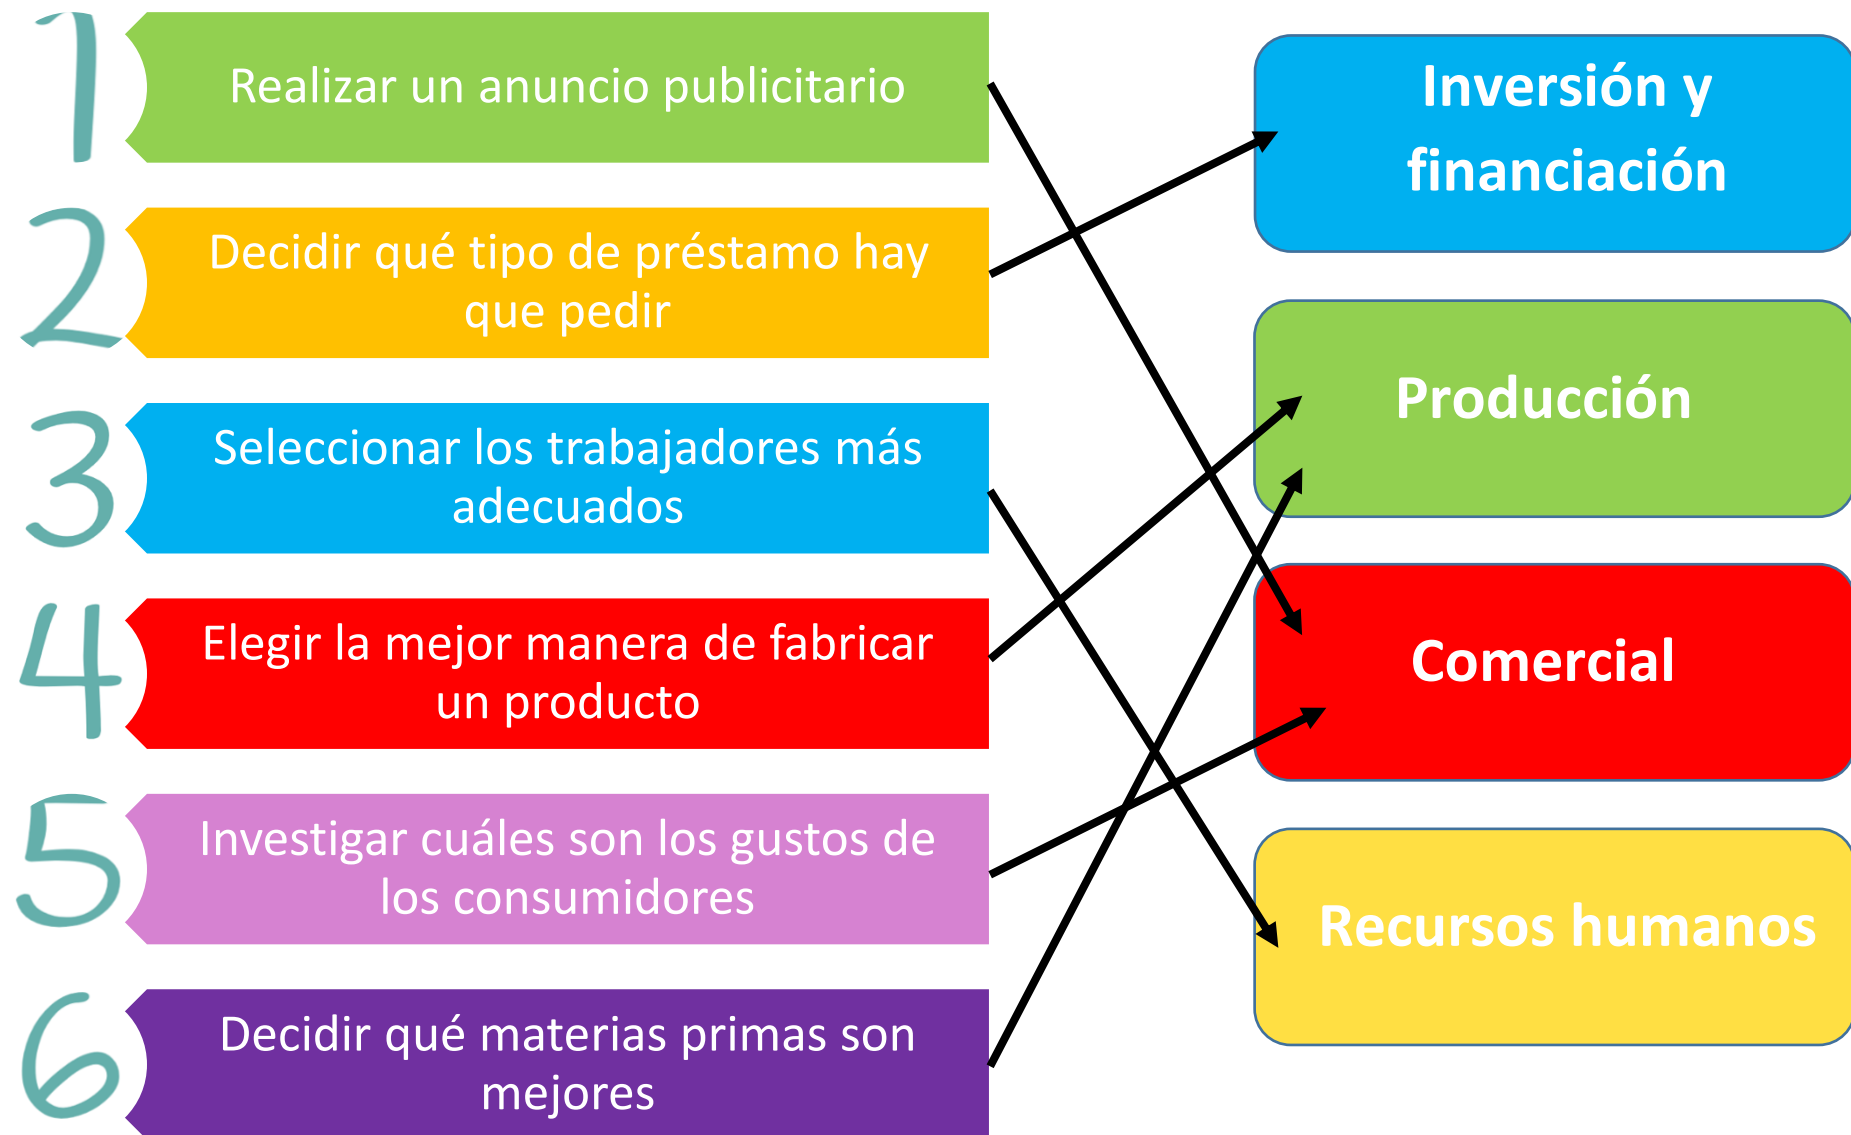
1 Realizar un anuncio publicitario

2 Decidir qué tipo de préstamo hay que pedir

3 Seleccionar los trabajadores más adecuados

4 Elegir la mejor manera de fabricar un producto

5 Investigar cuáles son los gustos de los consumidores

6 Decidir qué materias primas son mejores

Inversión y financiación

Producción

Comercial

Recursos humanos